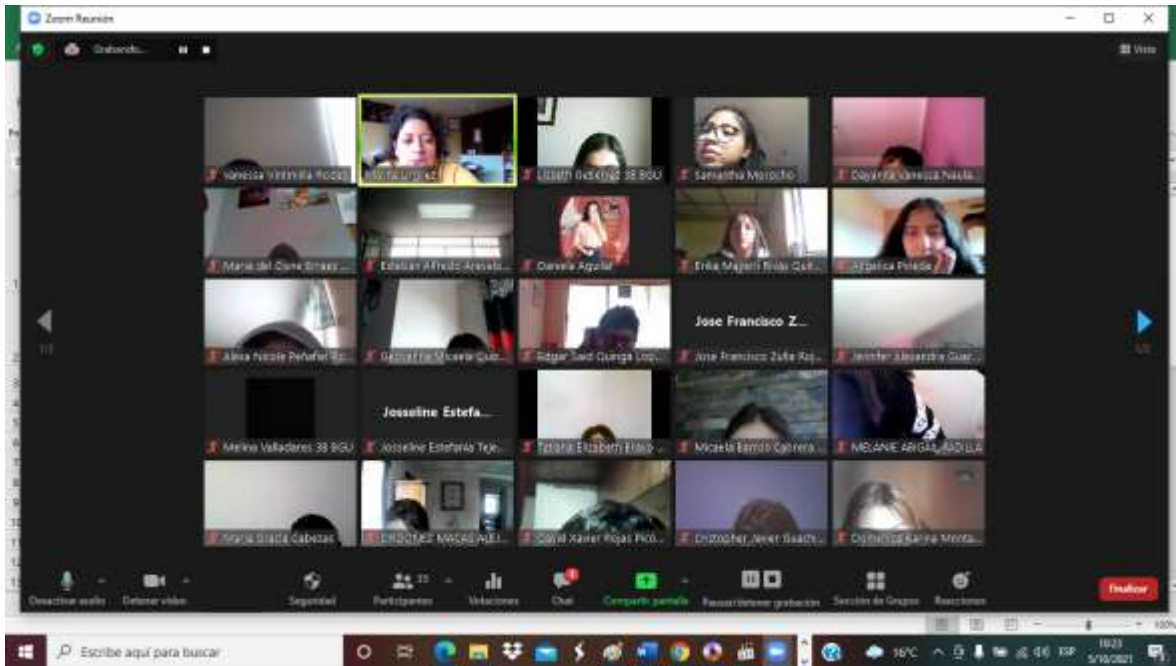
Zoom Reunión

Grabando...

Vista

Vanessa Vintimilla Rodas | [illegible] | Lizbeth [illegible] 3B BGU | Samantha Morocho | Dayanna Vanessa Naula...

María del Cisne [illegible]... | Esteban Alfredo Arévalo... | Daniela Aguilar | Erika Majerli Rivas Quit... | Angelica Pineda

Alexa Nicole Peñafiel Ro... | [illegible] | Edgar Said Quinga Loq... | Jose Francisco Z... | Jose Francisco Zuña Ro... | Jennifer Alexandra Guar...

Melina Valladares 3B BGU | Josseline Estefa... | Josseline Estefania Teje... | Tatiana Elizabeth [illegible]... | Micaela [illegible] Cabrera... | MELANIE ABIGAIL PADILLA

María Gracia Cabezas | ORDOÑEZ MACAS ALEJ... | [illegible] Xavier Rojas Pico... | Christopher Javier Guach... | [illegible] Karina Monta...

Desactivar audio | Detener video | Seguridad | Participantes 33 | Votaciones | Chat | Compartir pantalla | Pausar/detener grabación | Sección de Grupos | Reacciones | Finalizar

Escribe aquí para buscar

16°C ESP 5/10/2021